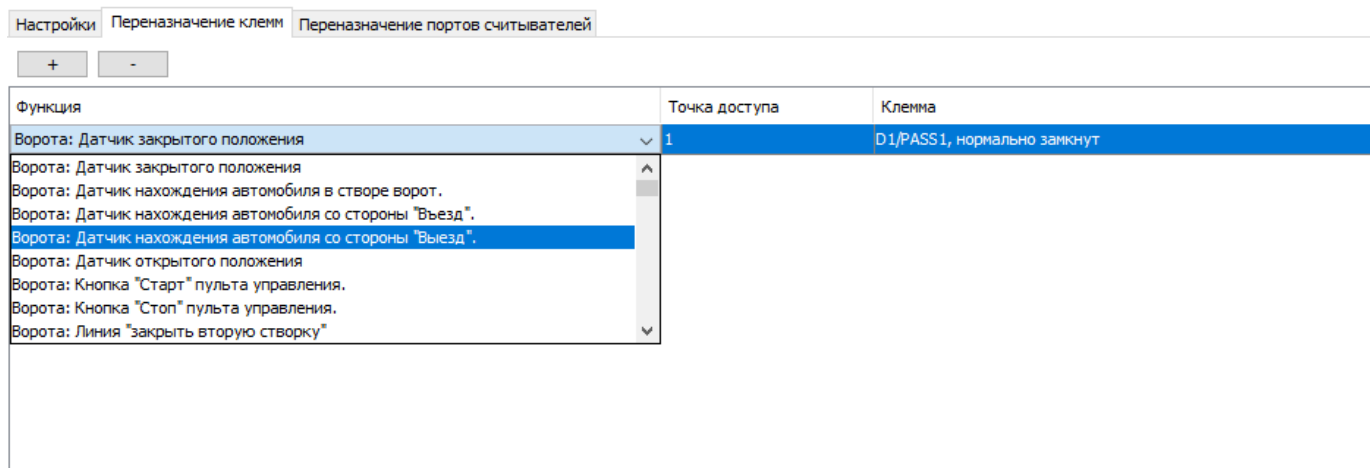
Настройки | Переназначение клемм | Переназначение портов считывателей

+ -

| Функция | Точка доступа | Клемма |
|---|---|---|
| Ворота: Датчик закрытого положения | 1 | D1/PASS1, нормально замкнут |

Ворота: Датчик закрытого положения
Ворота: Датчик нахождения автомобиля в створе ворот.
Ворота: Датчик нахождения автомобиля со стороны "Въезд".
Ворота: Датчик нахождения автомобиля со стороны "Выезд".
Ворота: Датчик открытого положения
Ворота: Кнопка "Старт" пульта управления.
Ворота: Кнопка "Стоп" пульта управления.
Ворота: Линия "закрыть вторую створку"